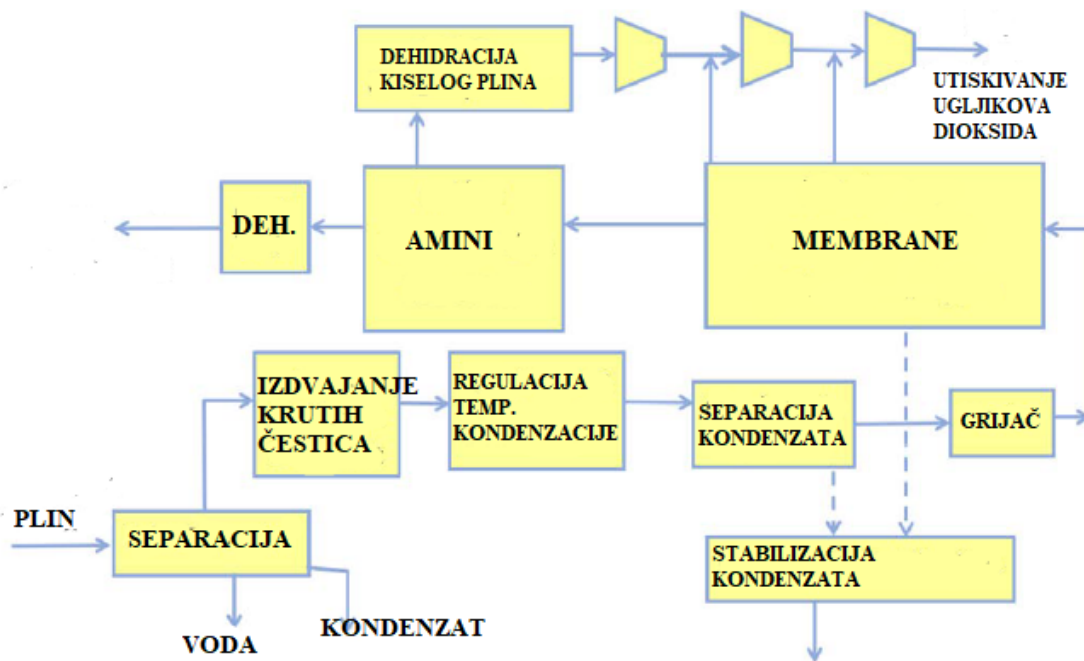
DEHIDRACIJA KISELOG PLINA

UTISKIVANJE UGLJIKOVA DIOKSIDA

DEH.

AMINI

MEMBRANE

IZDVAJANJE KRUTIH ČESTICA

REGULACIJA TEMP. KONDENZACIJE

SEPARACIJA KONDENZATA

GRIJAČ

PLIN

SEPARACIJA

STABILIZACIJA KONDENZATA

VODA

KONDENZAT